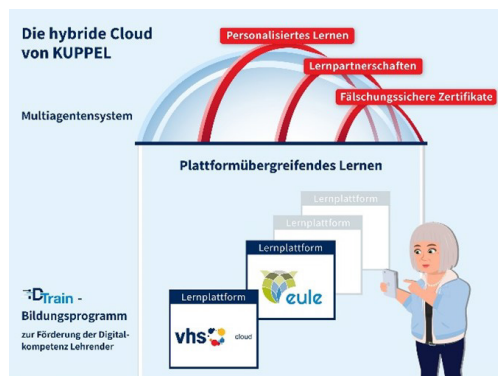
Die hybride Cloud von KUPPEL

Personalisiertes Lernen

Lernpartnerschaften

Fälschungssichere Zertifikate

Multiagentensystem

Plattformübergreifendes Lernen

Lernplattform

Lernplattform

Lernplattform

eule

Lernplattform

vhs cloud

DTrain - Bildungsprogramm zur Förderung der Digitalkompetenz Lehrender